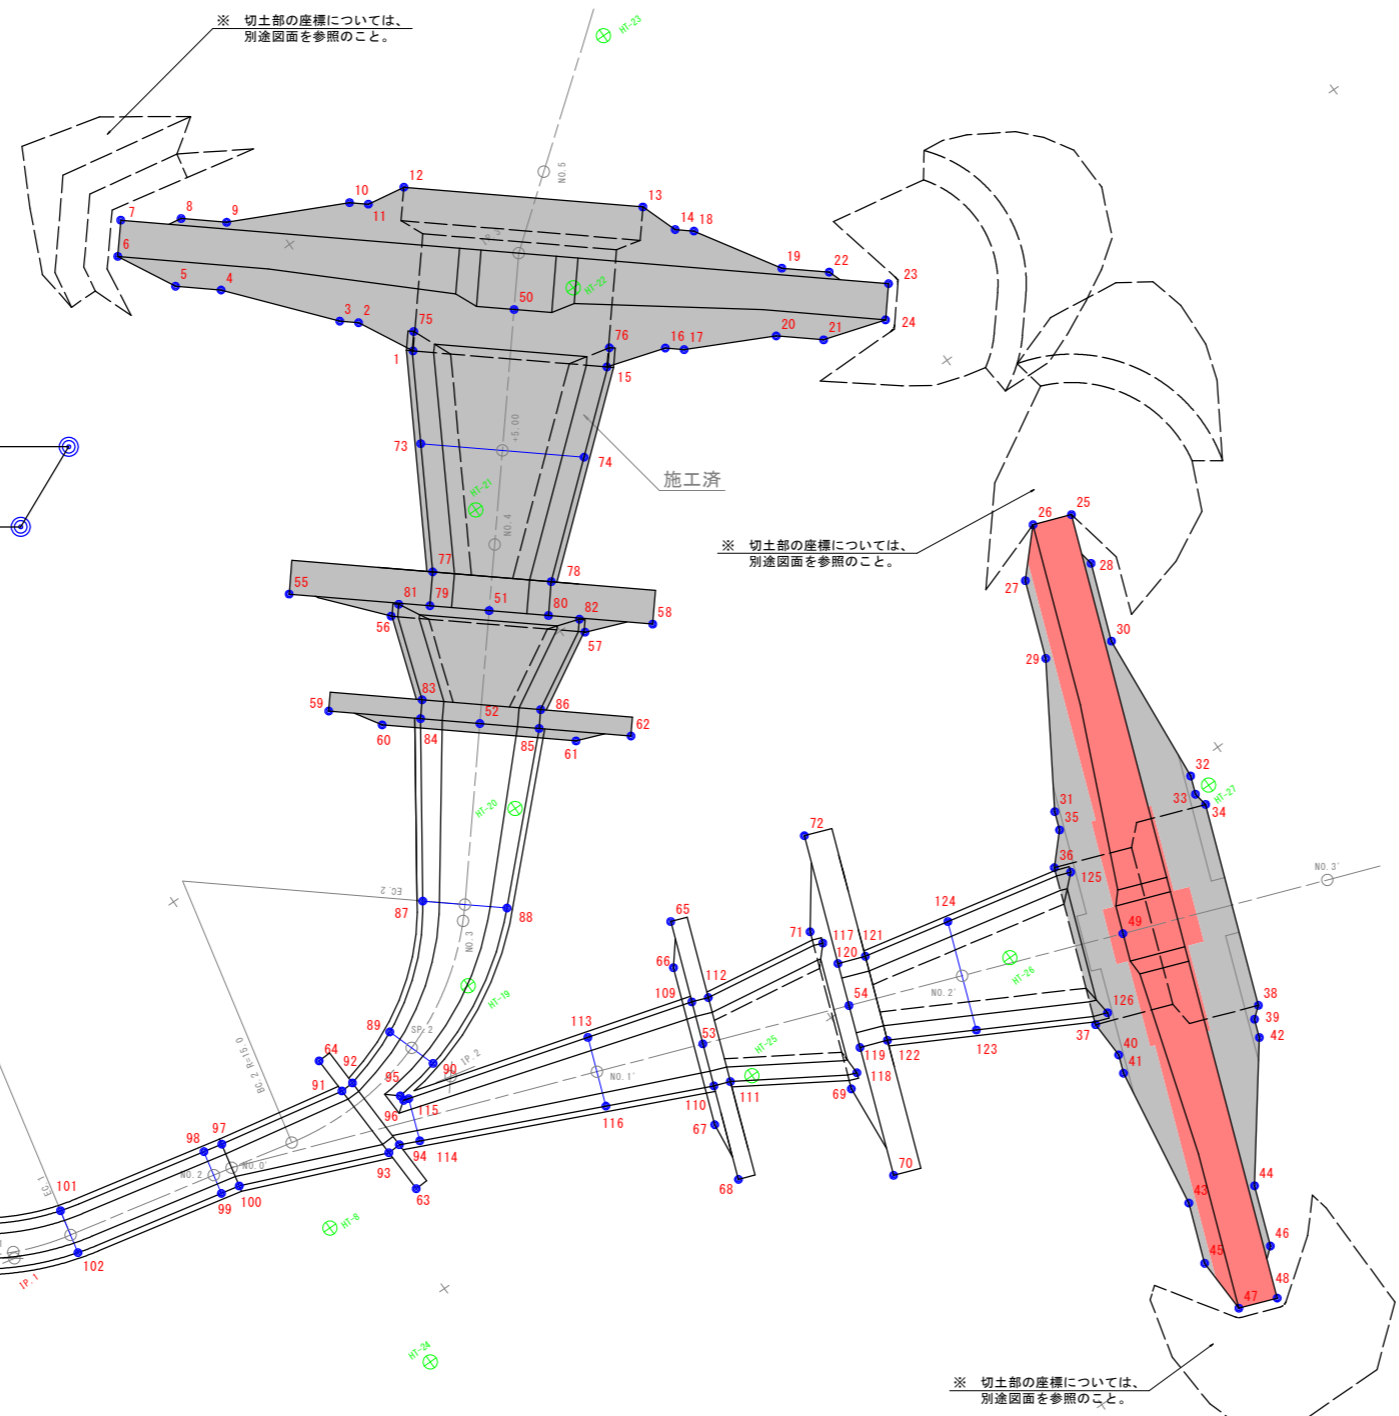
※ 切土部の座標については、
別途図面を参照のこと。

HT-23
NO.5
12
10
11
13
14 18
7
8
9
6
5
4
50
HT-22
19
22
23
3 2
75
76
16 17
20
21
24
1
15
73
74
施工済
HT-21
NO.4
※ 切土部の座標については、
別途図面を参照のこと。
26
25
28
27
77
78
55
81
79
51
80
82
58
56
57
30
29
59
83
52
86
62
60
84
85
61
HT-20
32
HT-27
33
34
31
35
36
125
NO.3'
EC.2
87
88
NO.3
124
49
72
65
71
117
121
120
66
112
HT-26
HT-19
109
54
NO.2'
126
38
39
42
113
53
37
40
41
123
89
SP.2
IP.2
64
92
90
95
91
96
115
NO.1'
HT-25
119
122
118
111
69
110
116
67
BC.2 R=15.0
97
98
NO.2
NO.0
94
114
93
70
101
EC.1
99
100
63
68
44
43
HT-8
102
IP.1
46
45
48
47
HT-24
※ 切土部の座標については、
別途図面を参照のこと。